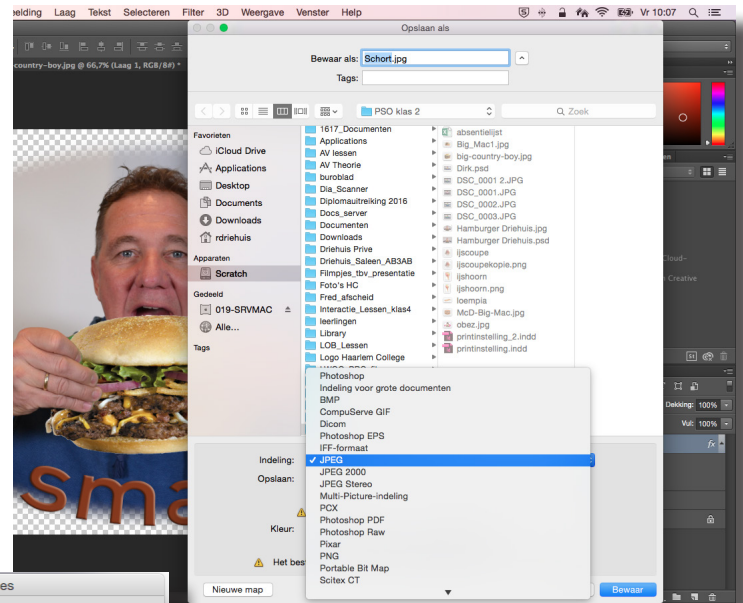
eelding Laag Tekst Selecteren Filter 3D Weergave Venster Help

Vr 10:07

country-boy.jpg @ 66,7% (Laag 1, RGB/8#) *

Opslaan als

Bewaar als: Schort.jpg

Tags:

PSO klas 2

Zoek

Favorieten
iCloud Drive
Applications
Desktop
Documents
Downloads
rdriehuis

Apparaten
Scratch

Gedeeld
019-SRVMAC
Alle...

Tags

1617_Documenten
Applications
AV lessen
AV Theorie
buroblad
Dia_Scanner
Diplomauitreiking 2016
Docs_server
Documenten
Downloads
Driehuis Prive
Driehuis_Saleen_AB3AB
Filmpjes_tbv_presentatie
Foto's HC
Fred_afscheid
Interactie_Lessen_klas4
leerlingen
Library
LOB_Lessen
Logo Haarlem College

absentielijst
Big_Mac1.jpg
big-country-boy.jpg
Dirk.psd
DSC_0001 2.JPG
DSC_0001.JPG
DSC_0002.JPG
DSC_0003.JPG
Hamburger Driehuis.jpg
Hamburger Driehuis.psd
ijscoupe
ijscoupekopie.png
ijshoorn
ijshoorn.png
loempia
McD-Big-Mac.jpg
obez.jpg
printinstelling_2.indd
printinstelling.indd

Photoshop
Indeling voor grote documenten
BMP
CompuServe GIF
Dicom
Photoshop EPS
IFF-formaat
JPEG
JPEG 2000
JPEG Stereo
Multi-Picture-indeling
PCX
Photoshop PDF
Photoshop Raw
Pixar
PNG
Portable Bit Map
Scitex CT

Indeling:
Opslaan:
Kleur:
Het best

Nieuwe map
Bewaar

Dekking: 100%
Vul: 100%

Cloud-
Creative

sma

es